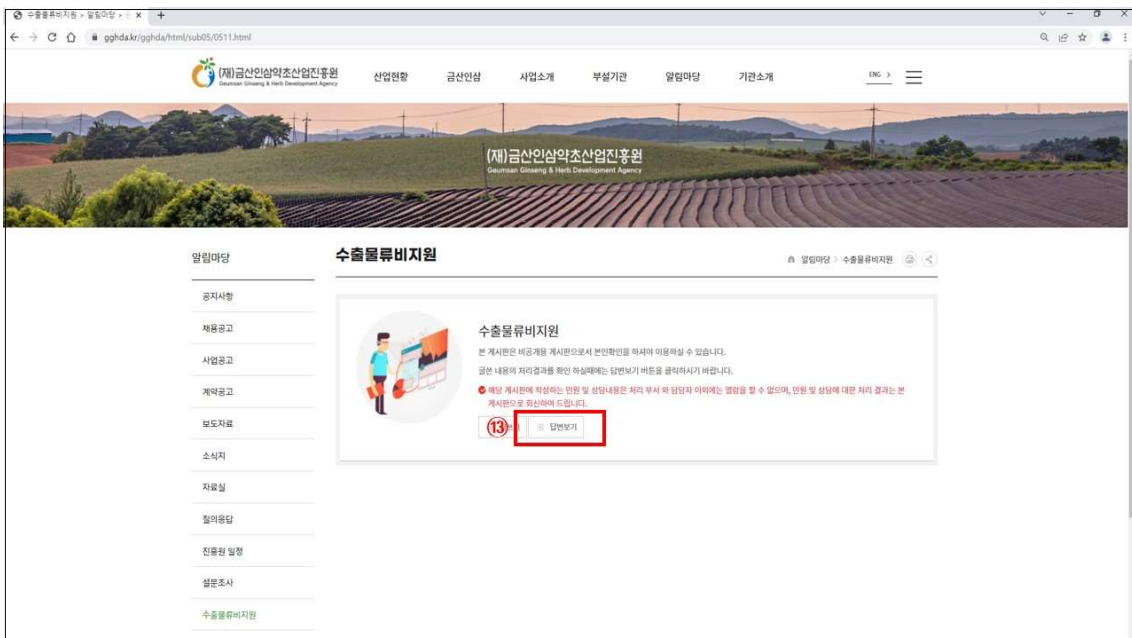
수출물류비지원 > 알림마당 > ×

gghda.kr/gghda/html/sub05/0511.html

(재)금산인삼약초산업진흥원
Geumsan Ginseng & Herb Development Agency

산업현황 금산인삼 사업소개 부설기관 알림마당 기관소개 ENG >

(재)금산인삼약초산업진흥원
Geumsan Ginseng & Herb Development Agency

알림마당

공지사항
채용공고
사업공고
계약공고
보도자료
소식지
자료실
질의응답
진흥원 일정
설문조사
수출물류비지원

수출물류비지원

알림마당 > 수출물류비지원

수출물류비지원

본 게시판은 비공개용 게시판으로서 본인확인을 하셔야 이용하실 수 있습니다.

글쓴 내용의 처리결과를 확인 하실때에는 답변보기 버튼을 클릭하시기 바랍니다.

해당 게시판에 작성하는 민원 및 상담내용은 처리 부서 와 담당자 이외에는 열람을 할 수 없으며, 민원 및 상담에 대한 처리 결과는 본 게시판으로 회신하여 드립니다.

⑬ 답변보기